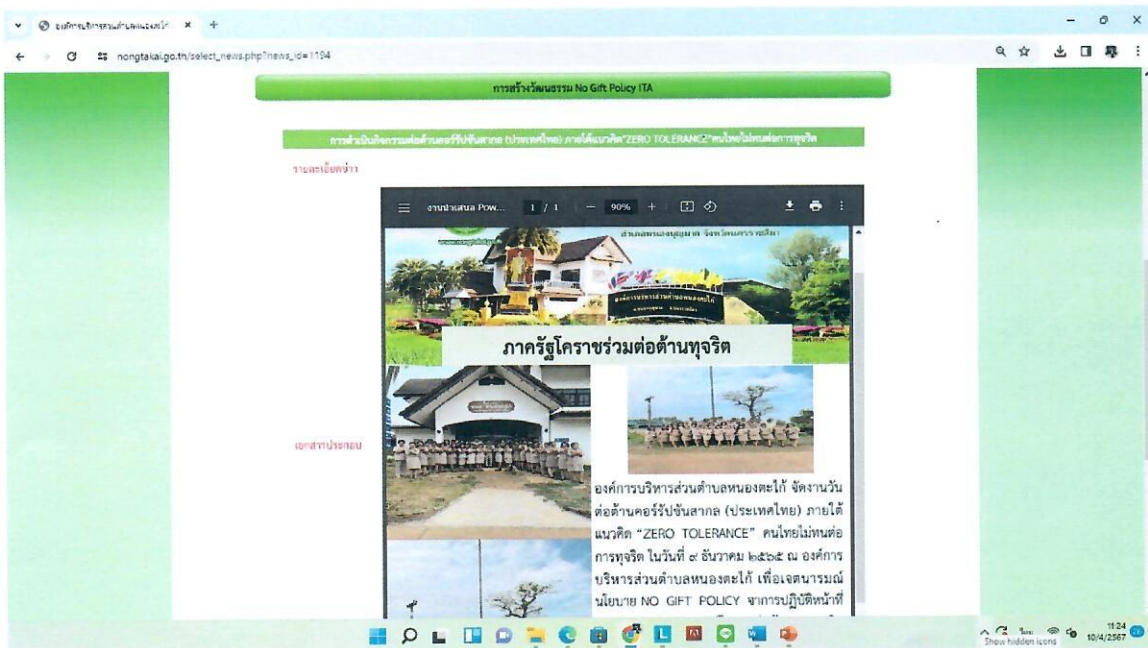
องค์การบริหารส่วนตำบลหนองตะไก้ ×

nongtakai.go.th/select_news.php?news_id=1194

การสร้างวัฒนธรรม No Gift Policy ITA

การดำเนินกิจกรรมต่อต้านคอร์รัปชันสากล (ประเทศไทย) ภายใต้แนวคิด"ZERO TOLERANCE"คนไทยไม่ทนต่อการทุจริต

รายละเอียดข่าว

งานนำเสนอ Pow... 1 / 1 — 90% +

ภาครัฐโคราชร่วมต่อต้านทุจริต

เอกสารประกอบ

องค์การบริหารส่วนตำบลหนองตะไก้ จัดงานวันต่อต้านคอร์รัปชันสากล (ประเทศไทย) ภายใต้แนวคิด "ZERO TOLERANCE" คนไทยไม่ทนต่อการทุจริต ในวันที่ ๙ ธันวาคม ๒๕๖๕ ณ องค์การบริหารส่วนตำบลหนองตะไก้ เพื่อเจตนารมณ์นโยบาย NO GIFT POLICY จากการปฏิบัติหน้าที่

Show hidden icons
11:24
10/4/2567